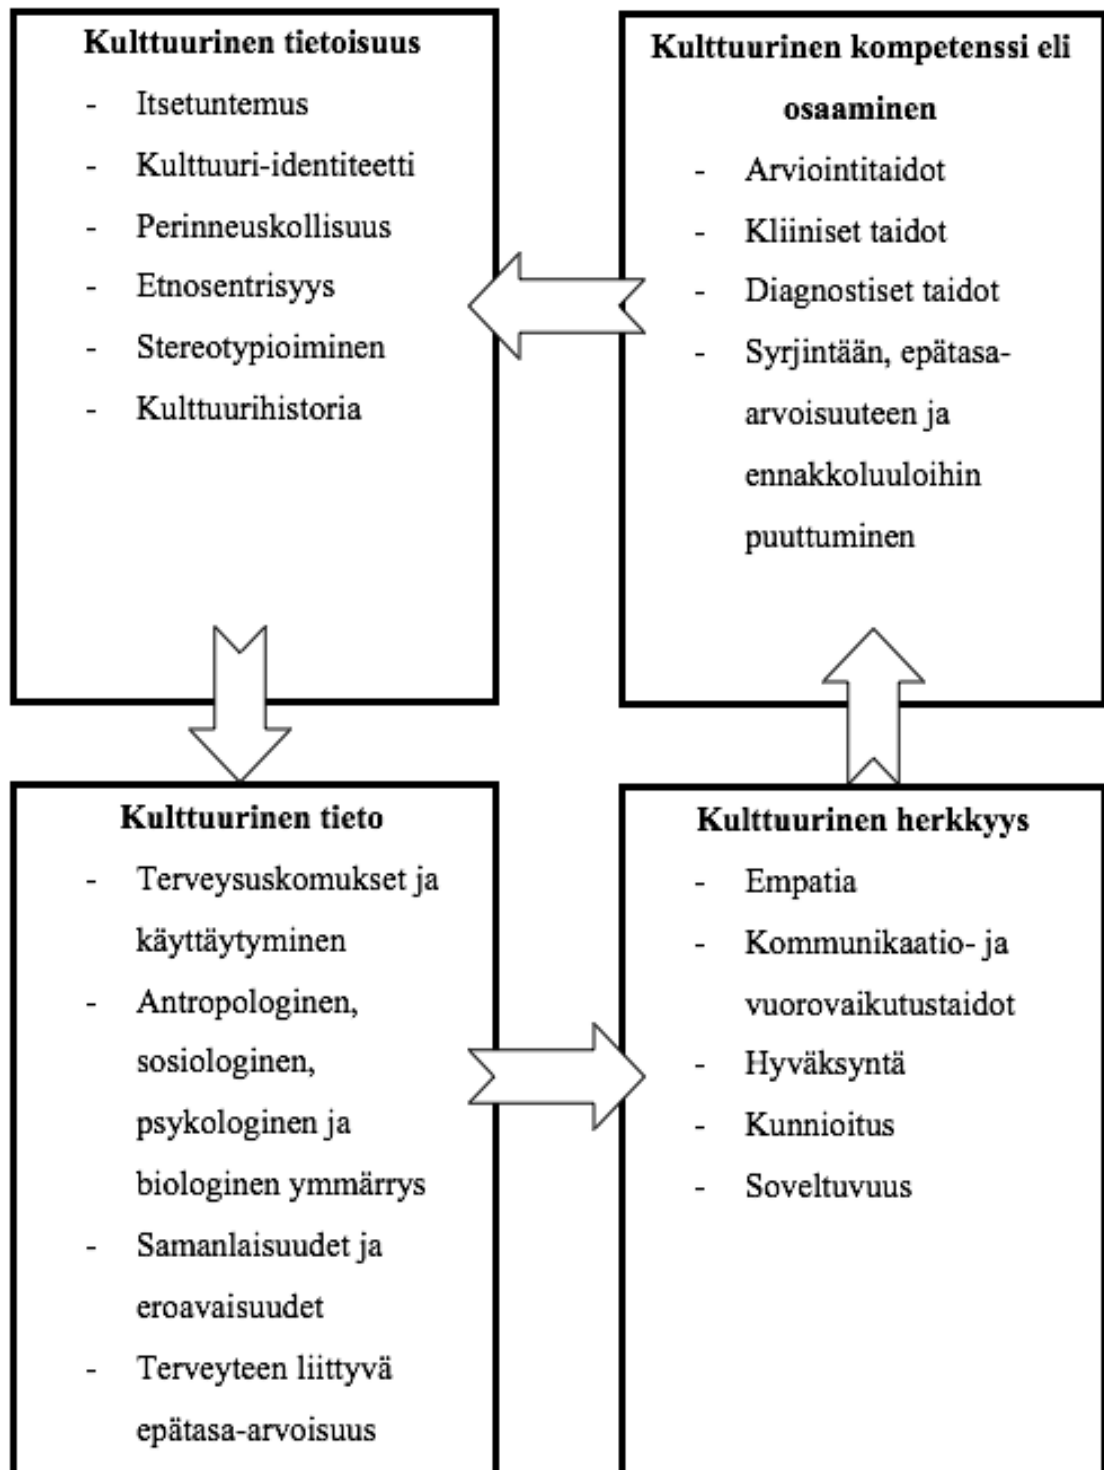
Kulttuurinen tietoisuus

- Itsetuntemus
- Kulttuuri-identiteetti
- Perinneuskollisuus
- Etnosentrisyys
- Stereotypioiminen
- Kulttuurihistoria

Kulttuurinen kompetenssi eli osaaminen

- Arviointitaidot
- Kliiniset taidot
- Diagnostiset taidot
- Syrjintään, epätasa-arvoisuuteen ja ennakkoluuloihin puuttuminen

Kulttuurinen tieto

- Terveysuskomukset ja käyttäytyminen
- Antropologinen, sosiologinen, psykologinen ja biologinen ymmärrys
- Samanlaisuudet ja eroavaisuudet
- Terveyteen liittyvä epätasa-arvoisuus

Kulttuurinen herkkyys

- Empatia
- Kommunikaatio- ja vuorovaikutustaidot
- Hyväksyntä
- Kunnioitus
- Soveltuvuus